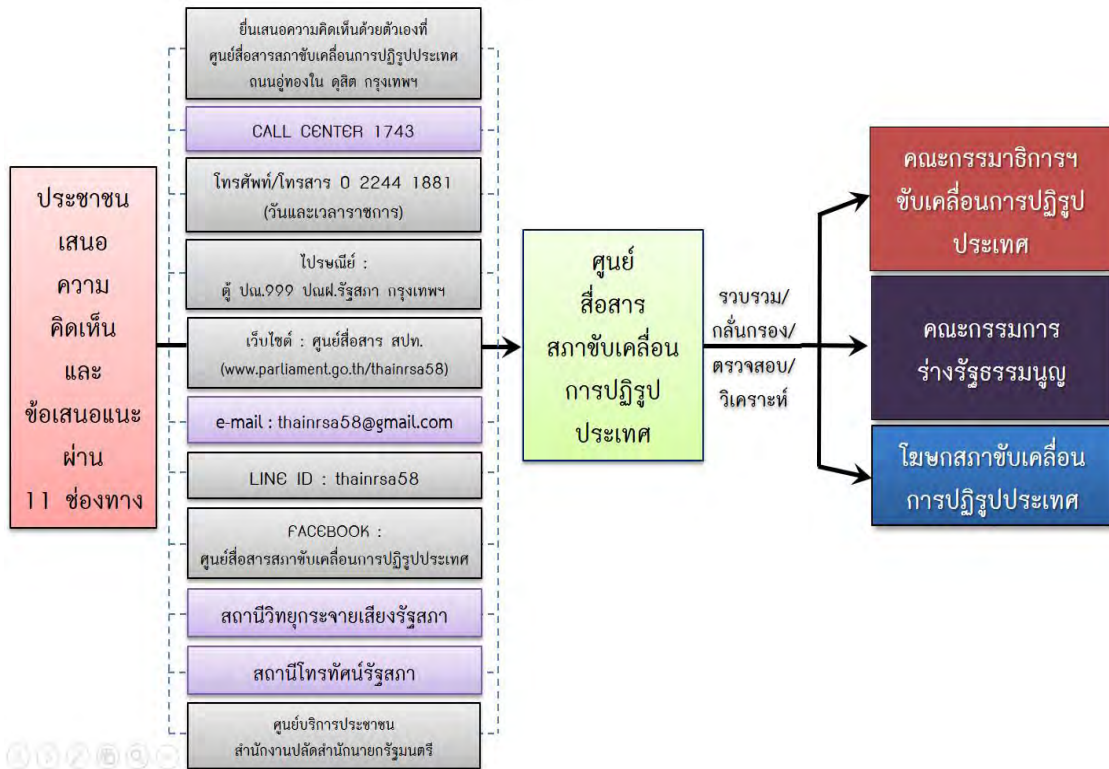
ประชาชน เสนอ ความ คิดเห็น และ ข้อเสนอแนะ ผ่าน 11 ช่องทาง

ยื่นเสนอความคิดเห็นด้วยตัวเองที่ ศูนย์สื่อสารสภาขับเคลื่อนการปฏิรูปประเทศ ถนนอู่ทองใน ดุสิต กรุงเทพฯ

CALL CENTER 1743

โทรศัพท์/โทรสาร 0 2244 1881 (วันและเวลาราชการ)

ไปรษณีย์ : ตู้ ปณ.999 ปณฝ.รัฐสภา กรุงเทพฯ

เว็บไซต์ : ศูนย์สื่อสาร สปท. (www.parliament.go.th/thainrsa58)

e-mail : thainrsa58@gmail.com

LINE ID : thainrsa58

FACEBOOK : ศูนย์สื่อสารสภาขับเคลื่อนการปฏิรูปประเทศ

สถานีวิทยุกระจายเสียงรัฐสภา

สถานีโทรทัศน์รัฐสภา

ศูนย์บริการประชาชน สำนักงานปลัดสำนักนายกรัฐมนตรี

ศูนย์ สื่อสาร สภาขับเคลื่อน การปฏิรูป ประเทศ

รวบรวม/ กลั่นกรอง/ ตรวจสอบ/ วิเคราะห์

คณะกรรมาธิการฯ ขับเคลื่อนการปฏิรูป ประเทศ

คณะกรรมการ ร่างรัฐธรรมนูญ

โฆษกสภาขับเคลื่อน การปฏิรูปประเทศ